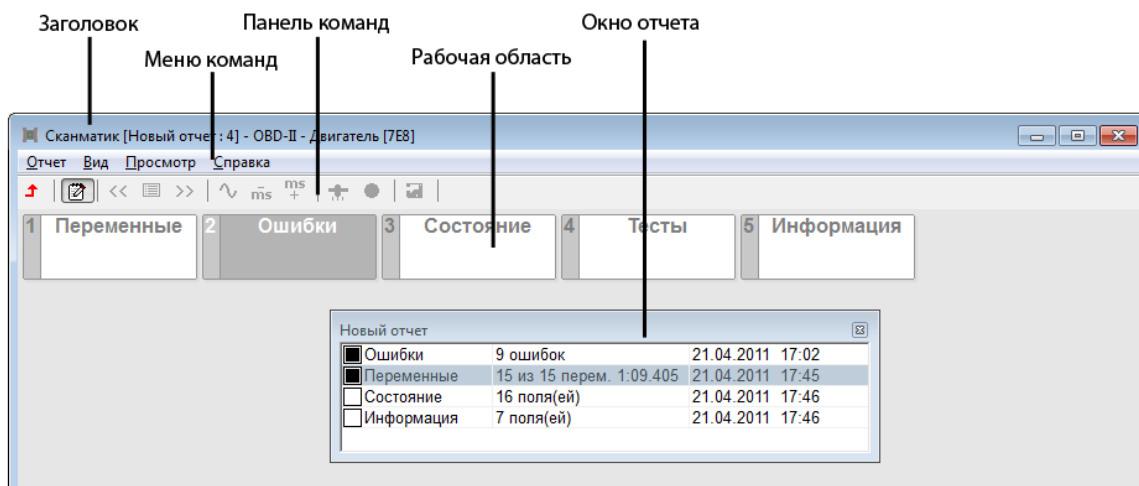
Заголовок

Меню команд

Панель команд

Рабочая область

Окно отчета

Сканматик [Новый отчет : 4] - OBD-II - Двигатель [7E8]

Отчет Вид Просмотр Справка

<< >> ms ms

1 Переменные

2 Ошибки

3 Состояние

4 Тесты

5 Информация

Новый отчет

| | | | |
|---|---|---|---|
| Ошибки | 9 ошибок | 21.04.2011 | 17:02 |
| Переменные | 15 из 15 перем. 1:09.405 | 21.04.2011 | 17:45 |
| Состояние | 16 поля(ей) | 21.04.2011 | 17:46 |
| Информация | 7 поля(ей) | 21.04.2011 | 17:46 |